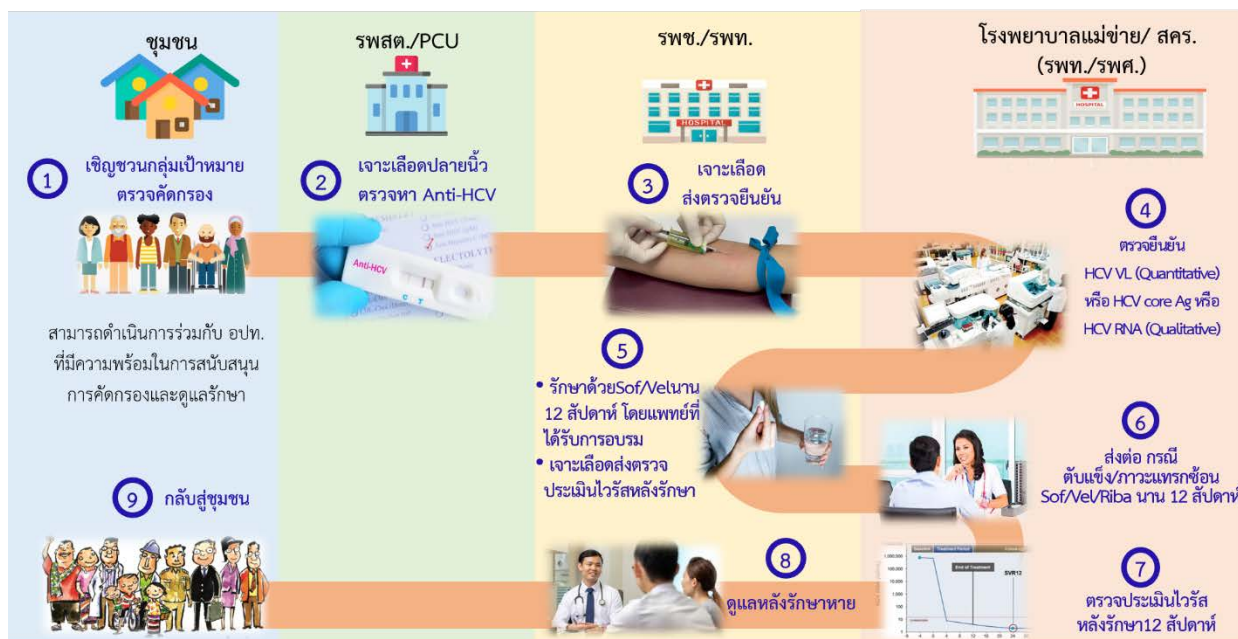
ชุมชน

รพสต./PCU

รพช./รพท.

โรงพยาบาลแม่ข่าย/ สคร. (รพท./รพศ.)

1 เชิญชวนกลุ่มเป้าหมาย ตรวจคัดกรอง

2 เจาะเลือดปลายนิ้ว ตรวจหา Anti-HCV

Anti-HCV

3 เจาะเลือด ส่งตรวจยืนยัน

4 ตรวจยืนยัน HCV VL (Quantitative) หรือ HCV core Ag หรือ HCV RNA (Qualitative)

สามารถดำเนินการร่วมกับ อปท. ที่มีความพร้อมในการสนับสนุน การคัดกรองและดูแลรักษา

5
• รักษาด้วยSof/Velนาน 12 สัปดาห์ โดยแพทย์ที่ได้รับการอบรม
• เจาะเลือดส่งตรวจ ประเมินไวรัสหลังรักษา

6 ส่งต่อ กรณี ตับแข็ง/ภาวะแทรกซ้อน Sof/Vel/Riba นาน 12 สัปดาห์

9 กลับสู่ชุมชน

8 ดูแลหลังรักษาหาย

End of Treatment

SVR12

7 ตรวจประเมินไวรัส หลังรักษา12 สัปดาห์